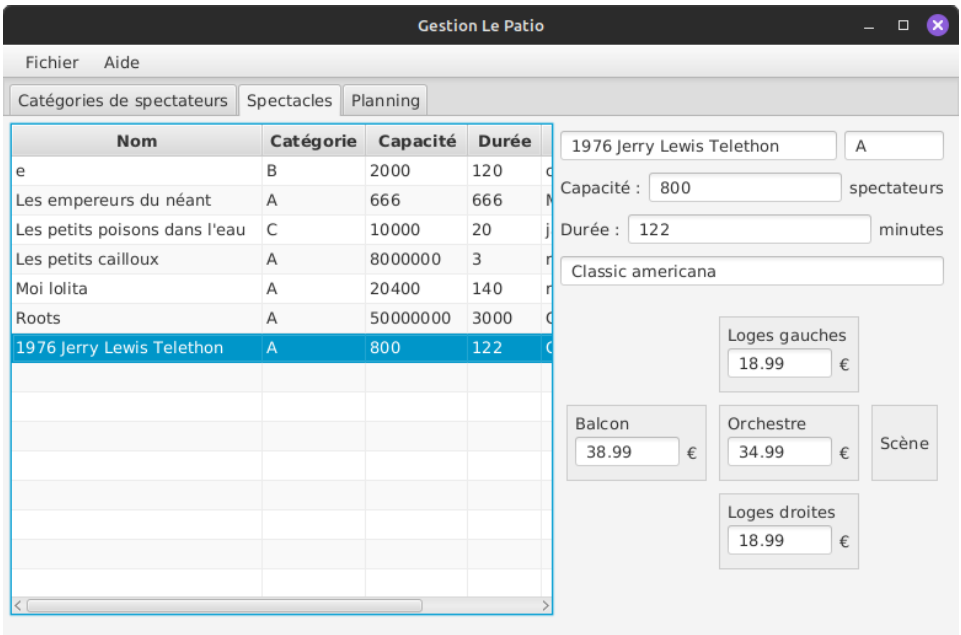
Gestion Le Patio

Fichier Aide

Catégories de spectateurs | Spectacles | Planning

| Nom | Catégorie | Capacité | Durée | |
|---|---|---|---|---|
| e | B | 2000 | 120 | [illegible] |
| Les empereurs du néant | A | 666 | 666 | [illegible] |
| Les petits poisons dans l'eau | C | 10000 | 20 | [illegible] |
| Les petits cailloux | A | 8000000 | 3 | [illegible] |
| Moi lolita | A | 20400 | 140 | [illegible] |
| Roots | A | 50000000 | 3000 | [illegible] |
| 1976 Jerry Lewis Telethon | A | 800 | 122 | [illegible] |

1976 Jerry Lewis Telethon A

Capacité : 800 spectateurs

Durée : 122 minutes

Classic americana

Loges gauches
18.99 €

Balcon
38.99 €

Orchestre
34.99 €

Scène

Loges droites
18.99 €